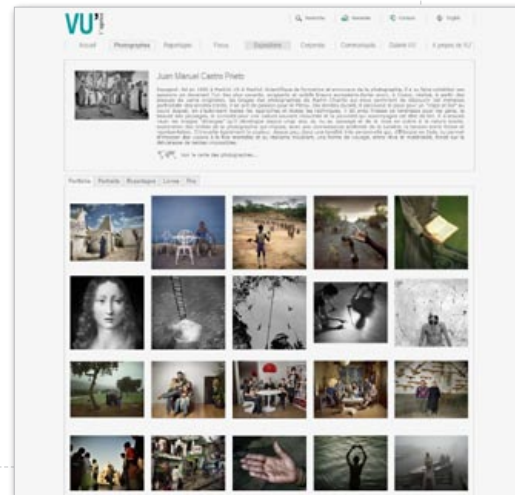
VU'

Recherche Newsletter Contact English

Accueil Photographes Reportages Focus Expositions Corporate Communiqués Galerie VU' A propos de VU'

Juan Manuel Castro Prieto

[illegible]

Voir la carte des photographes...

Portfolio Portraits Biographie Livres Prix